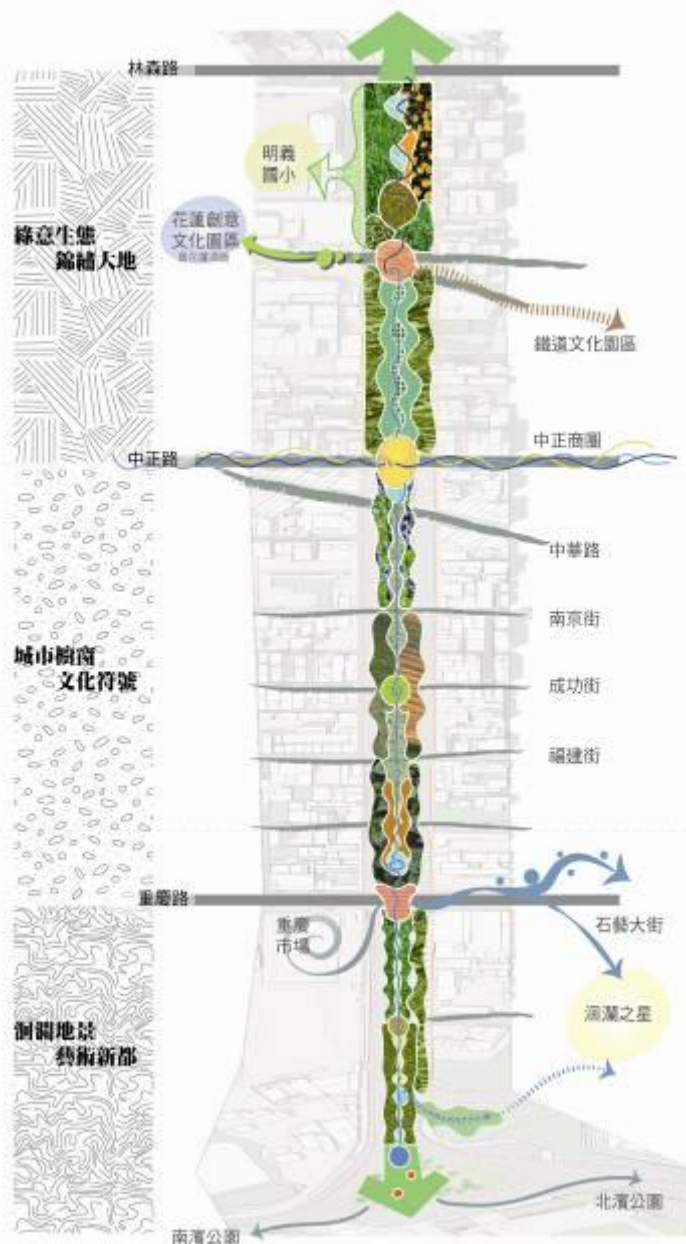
林森路

明義國小

花蓮創意文化園區
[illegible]

綠意生態
綿繡大地

鐵道文化園區

中正路

中正商圈

中華路

南京街

城市櫥窗
文化符號

成功街

福建街

重慶路

重慶市場

石藝大街

洄瀾地景
藝術新都

洄瀾之星

北濱公園

南濱公園